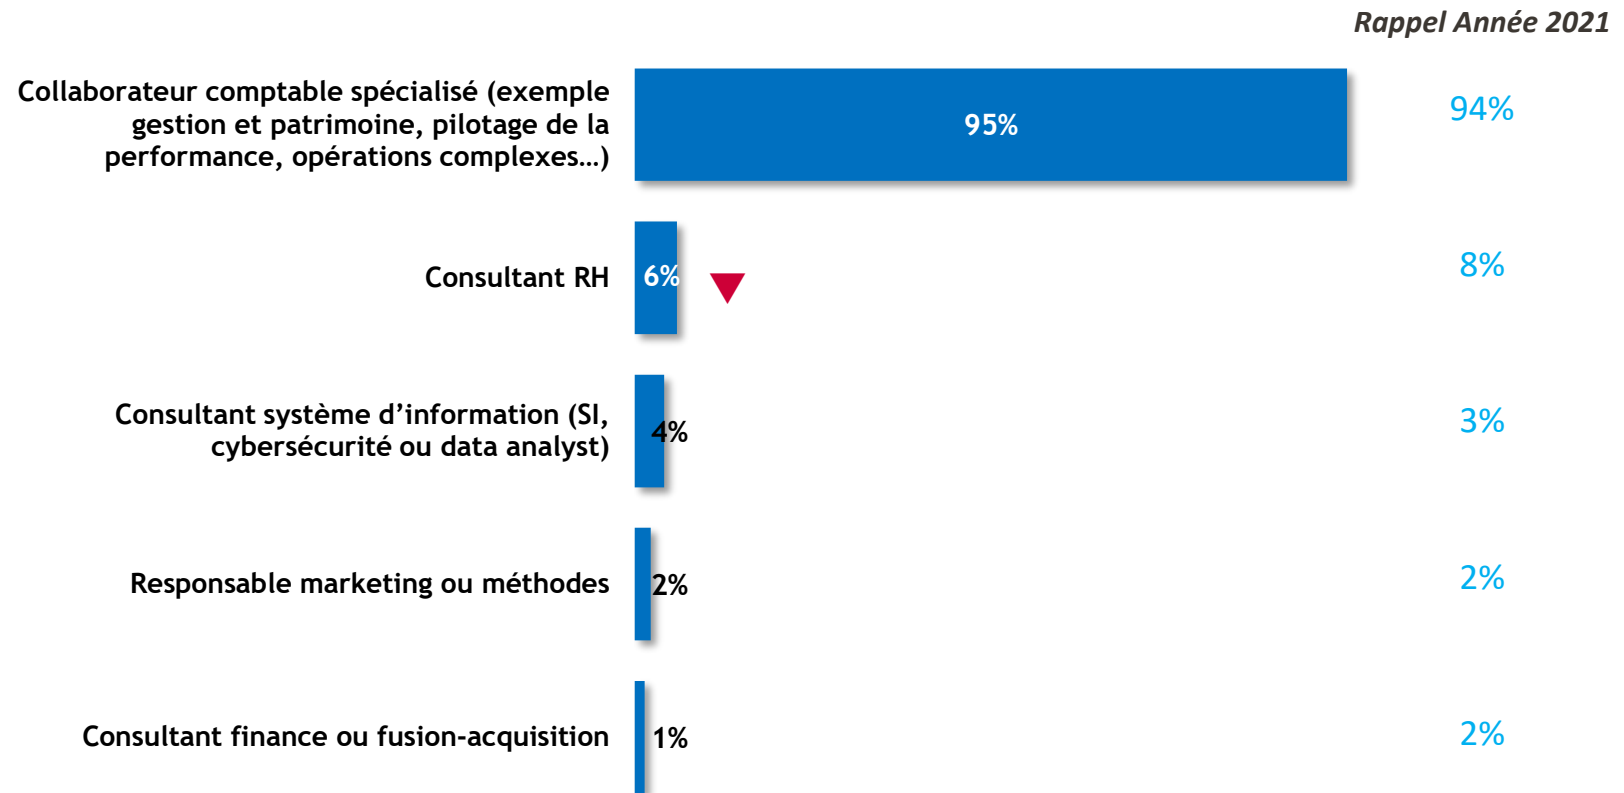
Rappel Année 2021

Collaborateur comptable spécialisé (exemple gestion et patrimoine, pilotage de la performance, opérations complexes…)
95%
94%

Consultant RH
6%
8%

Consultant système d'information (SI, cybersécurité ou data analyst)
4%
3%

Responsable marketing ou méthodes
2%
2%

Consultant finance ou fusion-acquisition
1%
2%